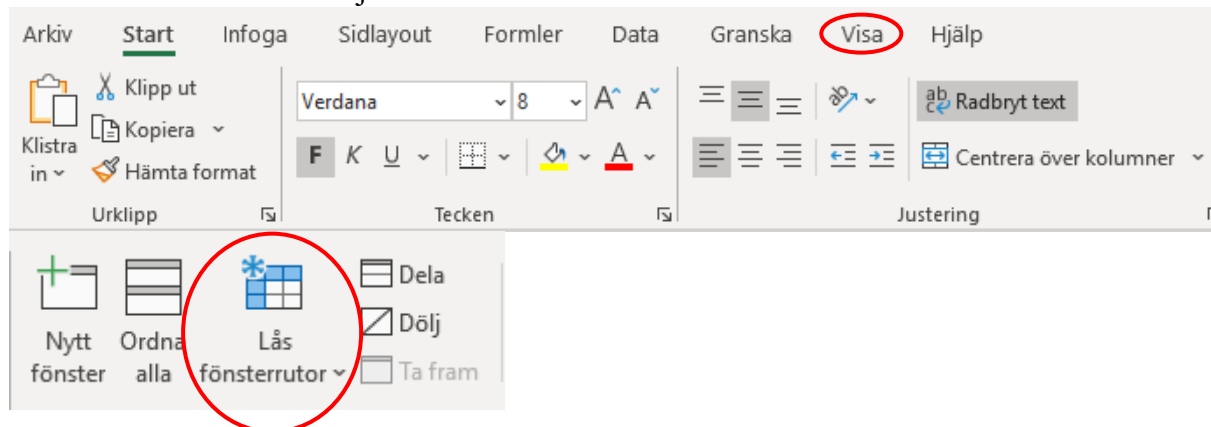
Arkiv Start Infoga Sidlayout Formler Data Granska Visa Hjälp

Klistra in
Klipp ut
Kopiera
Hämta format
Urklipp

Verdana
8
F K U
Tecken

Radbryt text
Centrera över kolumner
Justering

Nytt fönster
Ordna alla
Lås fönsterrutor
Dela
Dölj
Ta fram